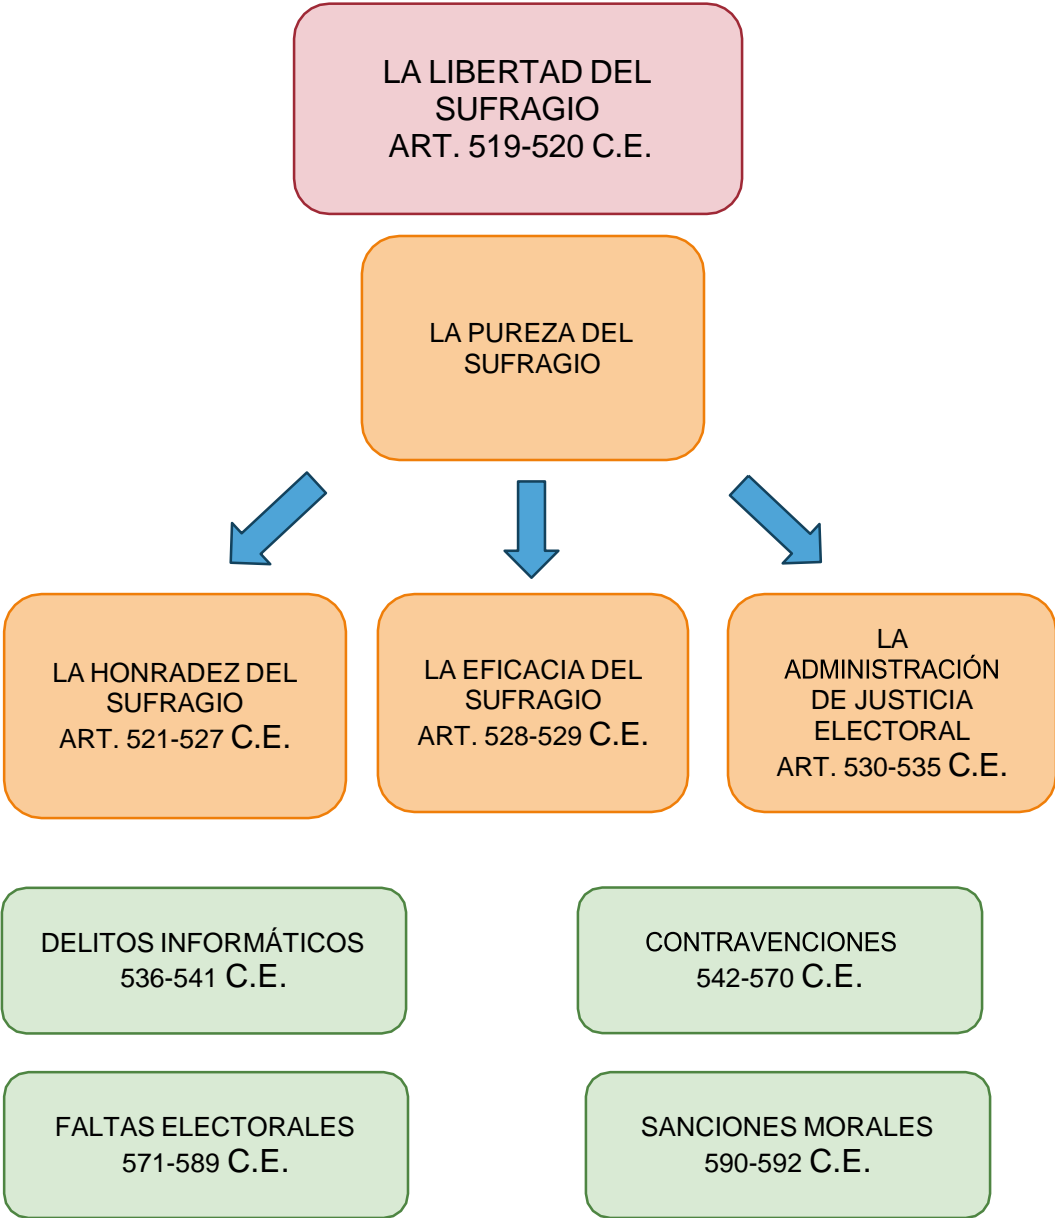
LA LIBERTAD DEL SUFRAGIO
ART. 519-520 C.E.

LA PUREZA DEL SUFRAGIO

LA HONRADEZ DEL SUFRAGIO
ART. 521-527 C.E.

LA EFICACIA DEL SUFRAGIO
ART. 528-529 C.E.

LA ADMINISTRACIÓN DE JUSTICIA ELECTORAL
ART. 530-535 C.E.

DELITOS INFORMÁTICOS
536-541 C.E.

CONTRAVENCIONES
542-570 C.E.

FALTAS ELECTORALES
571-589 C.E.

SANCIONES MORALES
590-592 C.E.